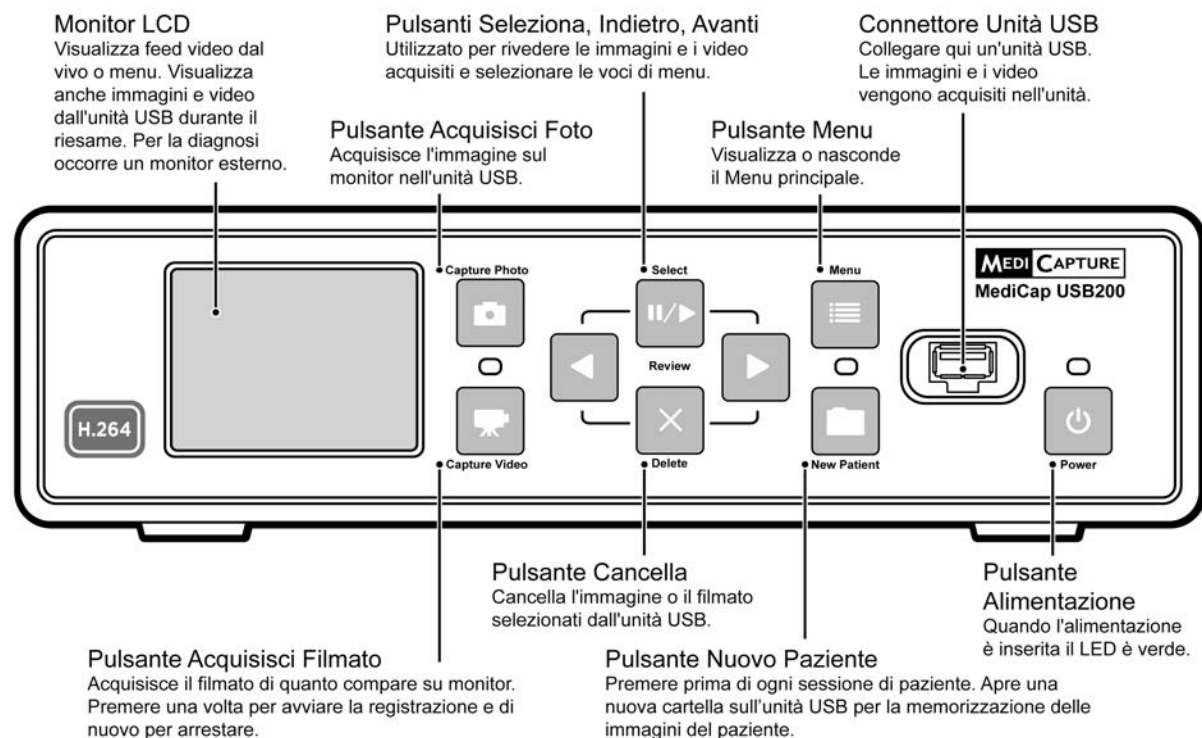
Monitor LCD
Visualizza feed video dal vivo o menu. Visualizza anche immagini e video dall'unità USB durante il riesame. Per la diagnosi occorre un monitor esterno.

Pulsanti Seleziona, Indietro, Avanti
Utilizzato per rivedere le immagini e i video acquisiti e selezionare le voci di menu.

Connettore Unità USB
Collegare qui un'unità USB. Le immagini e i video vengono acquisiti nell'unità.

Pulsante Acquisisci Foto
Acquisisce l'immagine sul monitor nell'unità USB.

Pulsante Menu
Visualizza o nasconde il Menu principale.

Capture Photo

Select

Menu

MEDI CAPTURE
MediCap USB200

Review

H.264

Capture Video

Delete

New Patient

Power

Pulsante Cancella
Cancella l'immagine o il filmato selezionati dall'unità USB.

Pulsante Alimentazione
Quando l'alimentazione è inserita il LED è verde.

Pulsante Acquisisci Filmato
Acquisisce il filmato di quanto compare su monitor. Premere una volta per avviare la registrazione e di nuovo per arrestare.

Pulsante Nuovo Paziente
Premere prima di ogni sessione di paziente. Apre una nuova cartella sull'unità USB per la memorizzazione delle immagini del paziente.